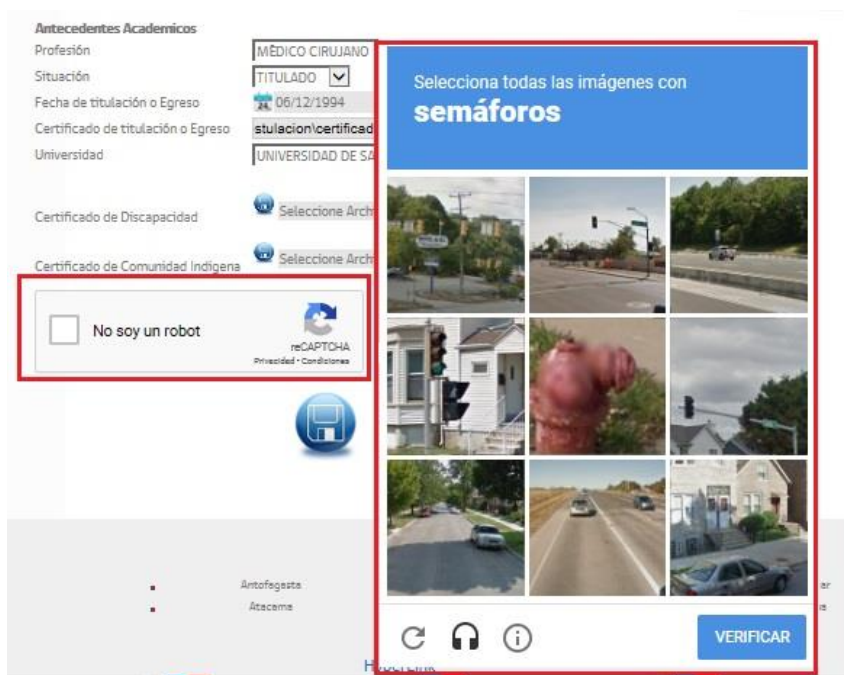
Antecedentes Academicos
Profesión MÉDICO CIRUJANO
Situación TITULADO
Fecha de titulación o Egreso 06/12/1994
Certificado de titulación o Egreso stulacion\certificad
Universidad UNIVERSIDAD DE SA

Certificado de Discapacidad Seleccione Arch

Certificado de Comunidad Indigena Seleccione Arch

No soy un robot
reCAPTCHA
Privacidad - Condiciones

Selecciona todas las imágenes con
semáforos

VERIFICAR

Antofagasta
Atacama